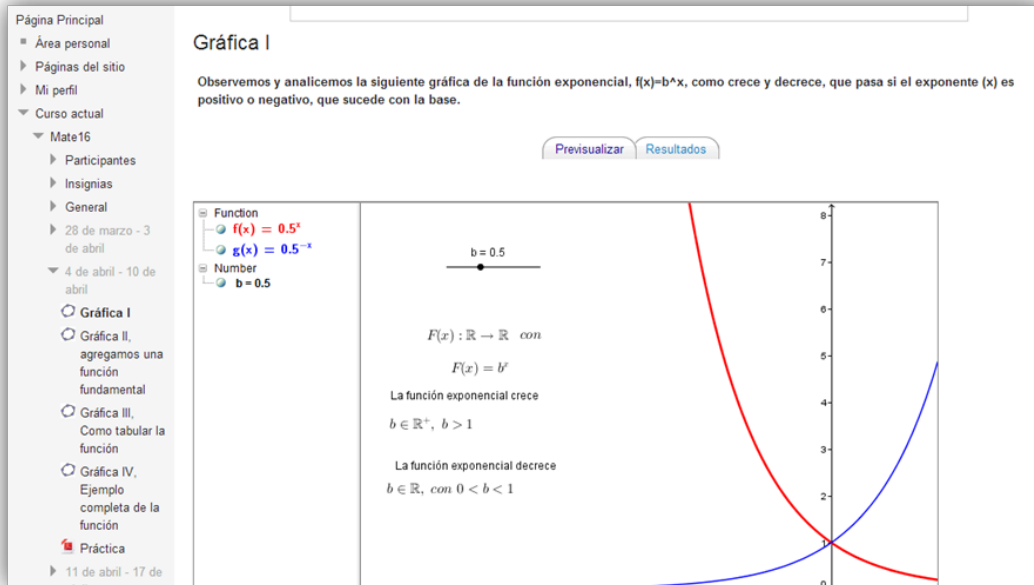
Página Principal
Área personal
Páginas del sitio
Mi perfil
Curso actual
Mate16
Participantes
Insignias
General
28 de marzo - 3 de abril
4 de abril - 10 de abril
Gráfica I
Gráfica II, agregamos una función fundamental
Gráfica III, Como tabular la función
Gráfica IV, Ejemplo completa de la función
Práctica
11 de abril - 17 de

Gráfica I

Observemos y analicemos la siguiente gráfica de la función exponencial, f(x)=b^x, como crece y decrece, que pasa si el exponente (x) es positivo o negativo, que sucede con la base.

Previsualizar | Resultados

Function
$f(x) = 0.5^x$
$g(x) = 0.5^{-x}$
Number
b = 0.5

b = 0.5

$F(x) : \mathbb{R} \rightarrow \mathbb{R}$ con

$F(x) = b^x$

La función exponencial crece

$b \in \mathbb{R}^+,\ b > 1$

La función exponencial decrece

$b \in \mathbb{R},$ con $0 < b < 1$

8
7
6
5
4
3
2
1
0